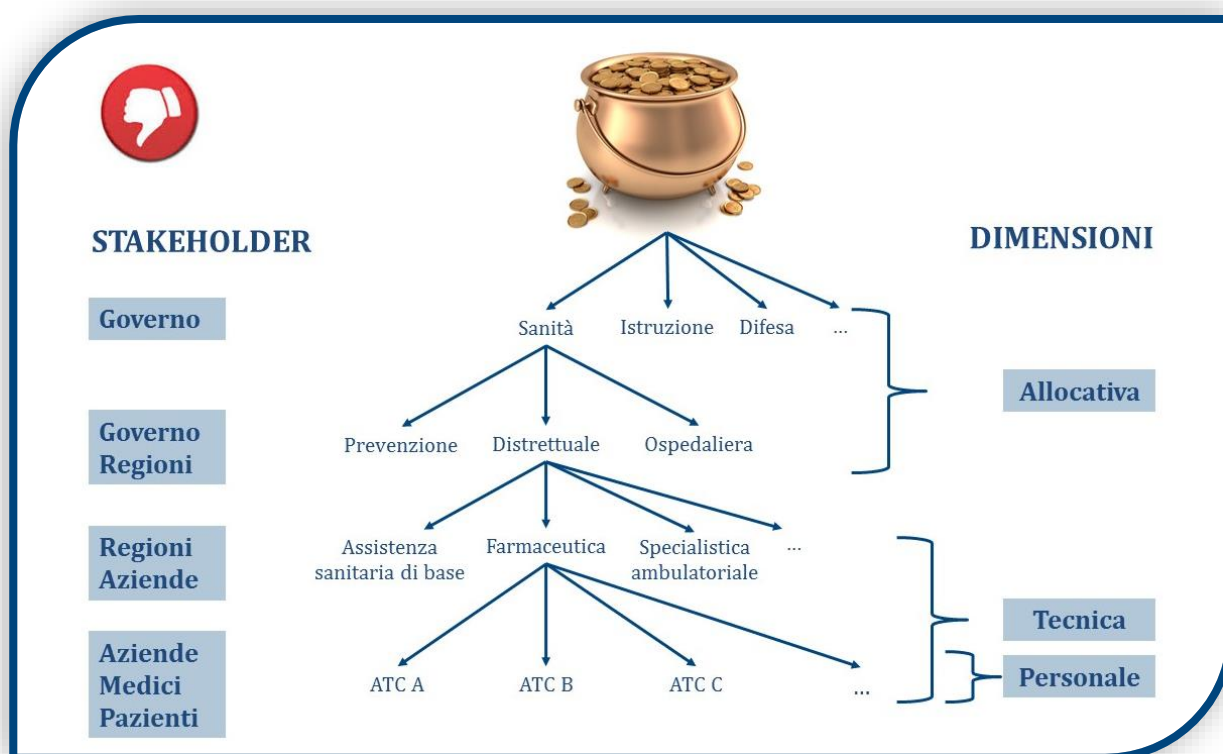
STAKEHOLDER

Governo

Governo Regioni

Regioni Aziende

Aziende Medici Pazienti

Sanità Istruzione Difesa ...

Prevenzione Distrettuale Ospedaliera

Assistenza sanitaria di base Farmaceutica Specialistica ambulatoriale ...

ATC A ATC B ATC C ...

DIMENSIONI

Allocativa

Tecnica

Personale